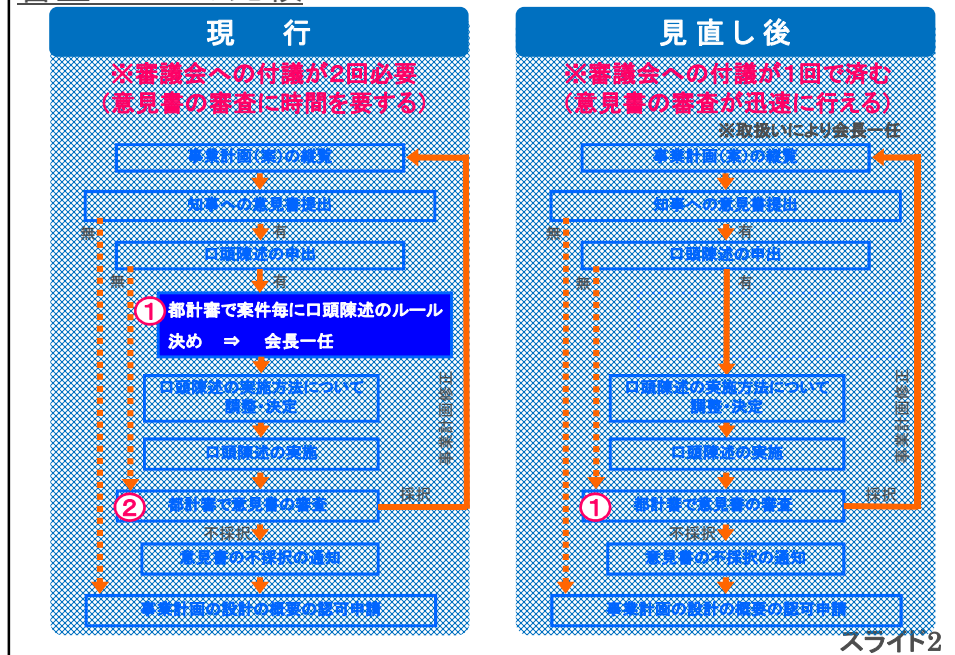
現　行

※審議会への付議が2回必要
（意見書の審査に時間を要する）

事業計画(案)の縦覧

知事への意見書提出

無

有

口頭陳述の申出

無

有

1 都計審で案件毎に口頭陳述のルール決め　⇒　会長一任

口頭陳述の実施方法について調整・決定

口頭陳述の実施

2 都計審で意見書の審査

採択

事業計画変更

不採択

意見書の不採択の通知

事業計画の設計の概要の認可申請

見直し後

※審議会への付議が1回で済む
（意見書の審査が迅速に行える）

※取扱いにより会長一任

事業計画(案)の縦覧

知事への意見書提出

無

有

口頭陳述の申出

無

有

口頭陳述の実施方法について調整・決定

口頭陳述の実施

1 都計審で意見書の審査

採択

事業計画変更

不採択

意見書の不採択の通知

事業計画の設計の概要の認可申請

スライド2